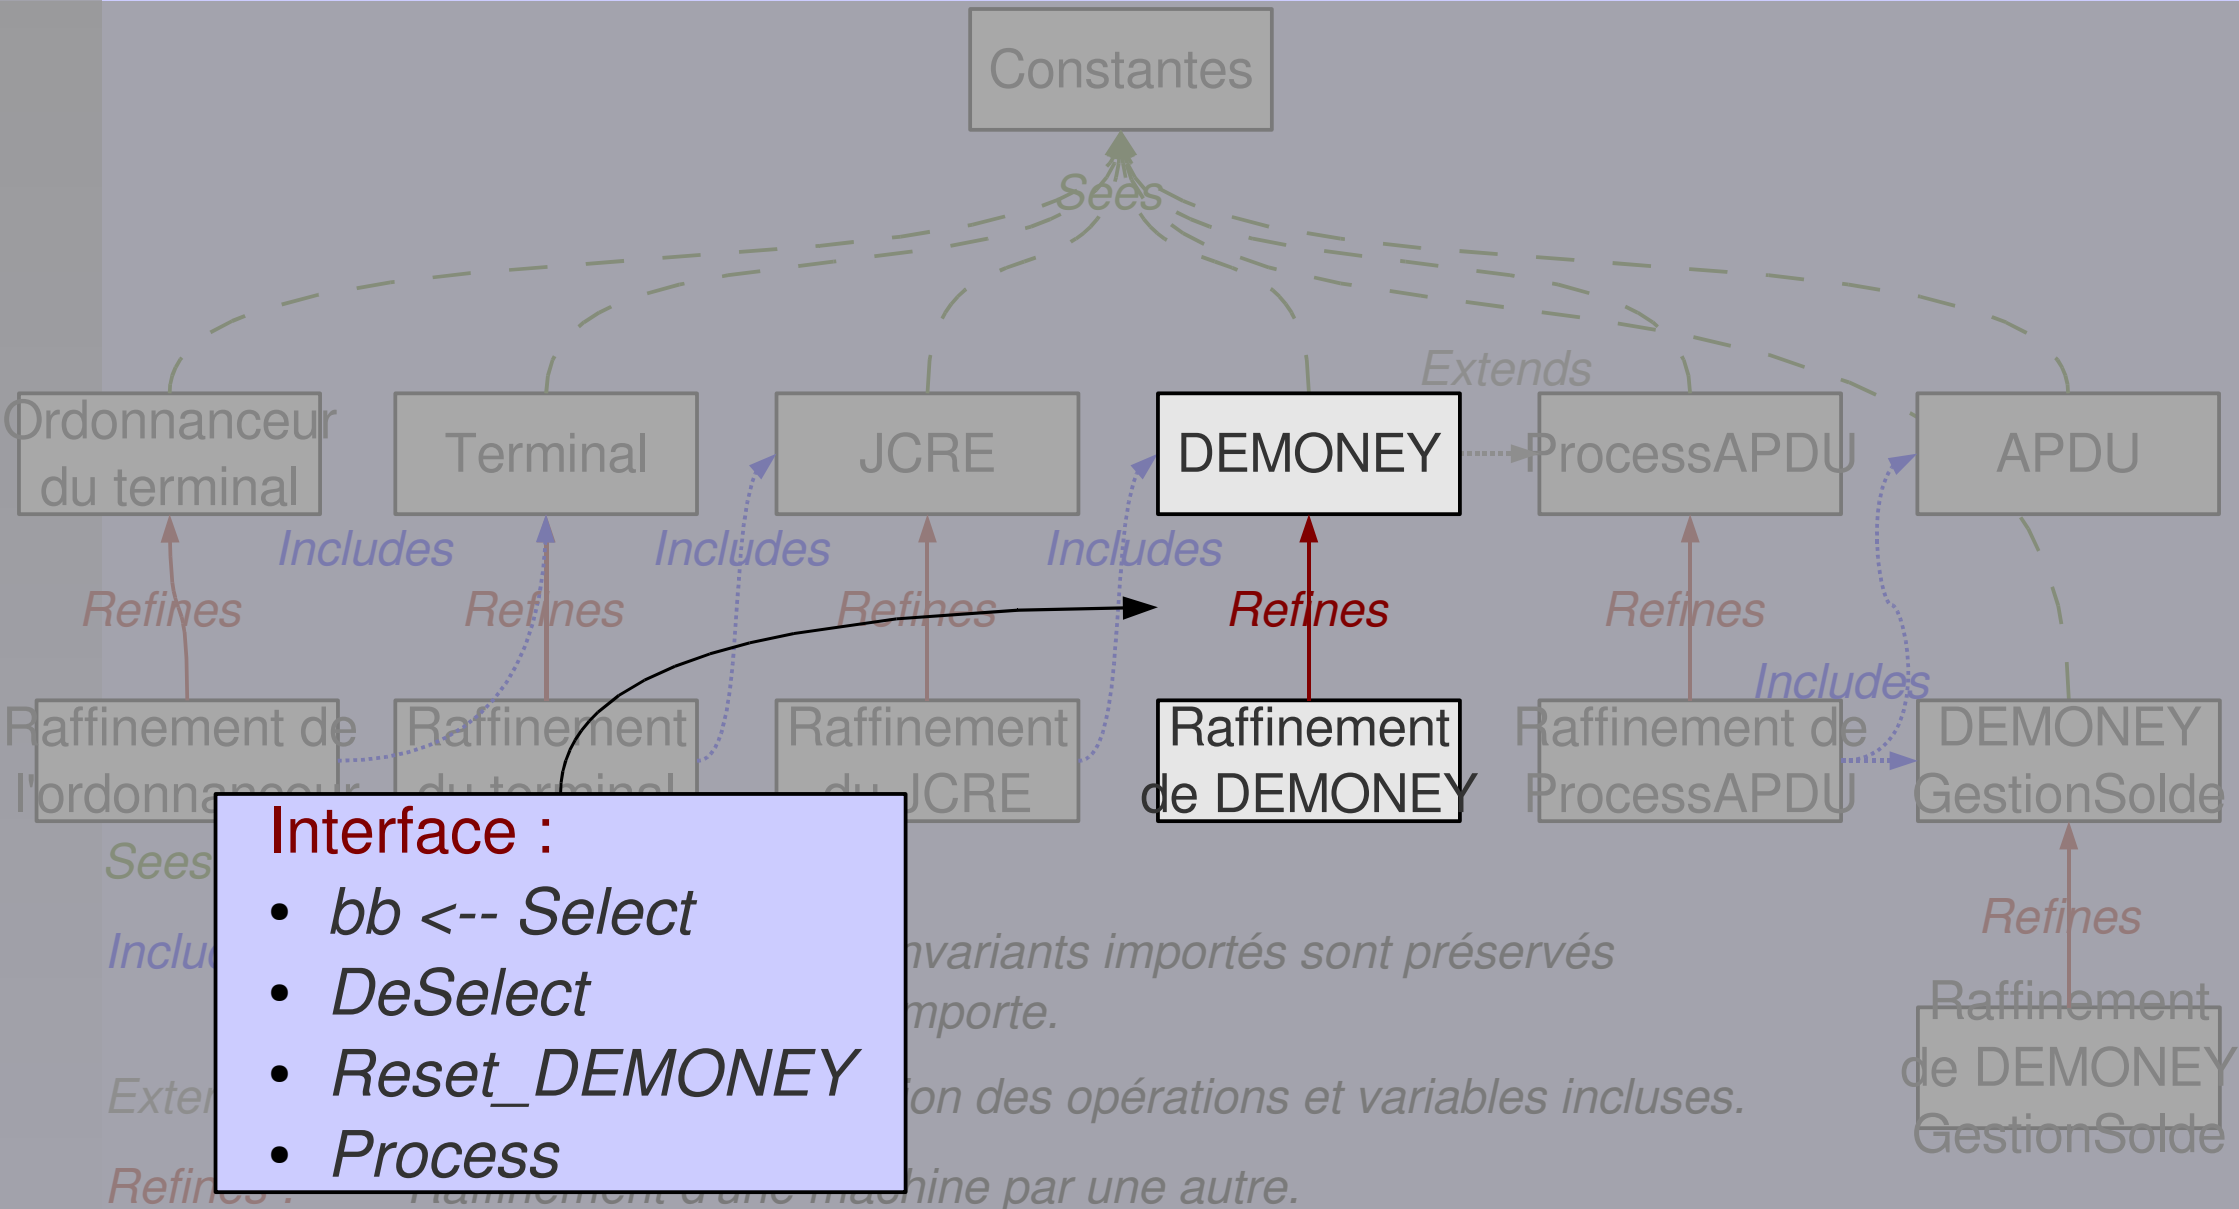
Constantes

Sees

Extends

Ordonnanceur du terminal

Terminal

JCRE

DEMONEY

ProcessAPDU

APDU

Includes

Includes

Includes

Refines

Refines

Refines

Refines

Refines

Includes

Raffinement de l'ordonnanceur

Raffinement du terminal

Raffinement du JCRE

Raffinement de DEMONEY

Raffinement de ProcessAPDU

DEMONEY GestionSolde

Refines

Raffinement de DEMONEY GestionSolde

Sees

Inclu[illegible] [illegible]nvariants importés sont préservés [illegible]mporte.

Exte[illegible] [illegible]on des opérations et variables incluses.

Refin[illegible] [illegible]hine par une autre.

Interface :
• bb <-- Select
• DeSelect
• Reset_DEMONEY
• Process